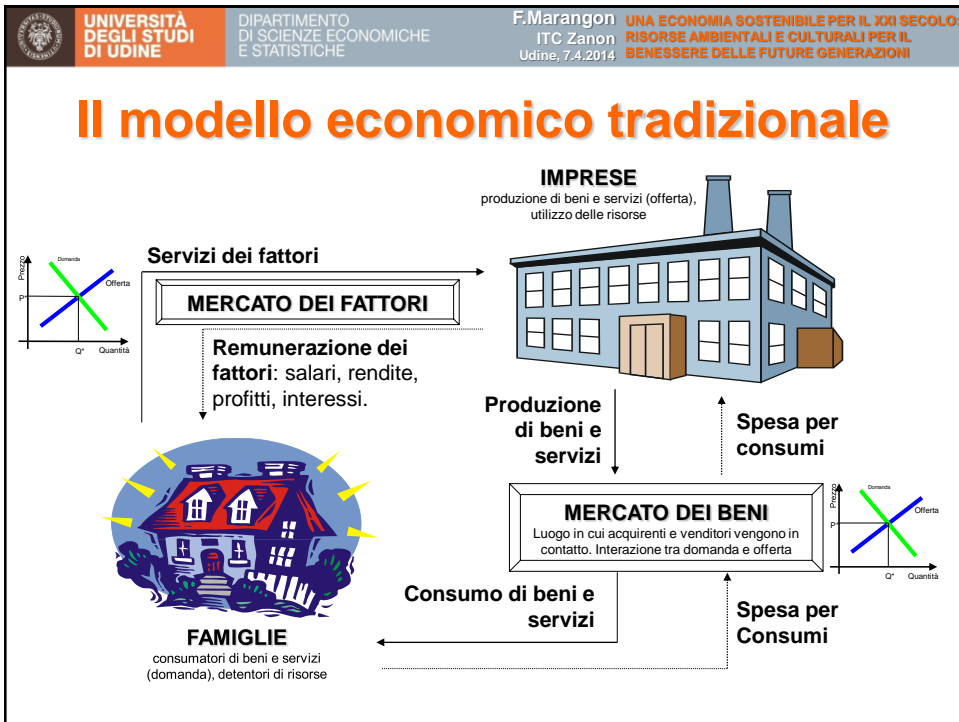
UNIVERSITÀ DEGLI STUDI DI UDINE

DIPARTIMENTO DI SCIENZE ECONOMICHE E STATISTICHE

F.Marangon ITC Zanon Udine, 7.4.2014

UNA ECONOMIA SOSTENIBILE PER IL XXI SECOLO: RISORSE AMBIENTALI E CULTURALI PER IL BENESSERE DELLE FUTURE GENERAZIONI

Il modello economico tradizionale

IMPRESE
produzione di beni e servizi (offerta), utilizzo delle risorse

Domanda
Prezzo
Offerta
P*
Q*
Quantità

Servizi dei fattori

MERCATO DEI FATTORI

Remunerazione dei fattori: salari, rendite, profitti, interessi.

Produzione di beni e servizi

Spesa per consumi

MERCATO DEI BENI
Luogo in cui acquirenti e venditori vengono in contatto. Interazione tra domanda e offerta

Domanda
Prezzo
Offerta
P*
Q*
Quantità

Consumo di beni e servizi

Spesa per Consumi

FAMIGLIE
consumatori di beni e servizi (domanda), detentori di risorse